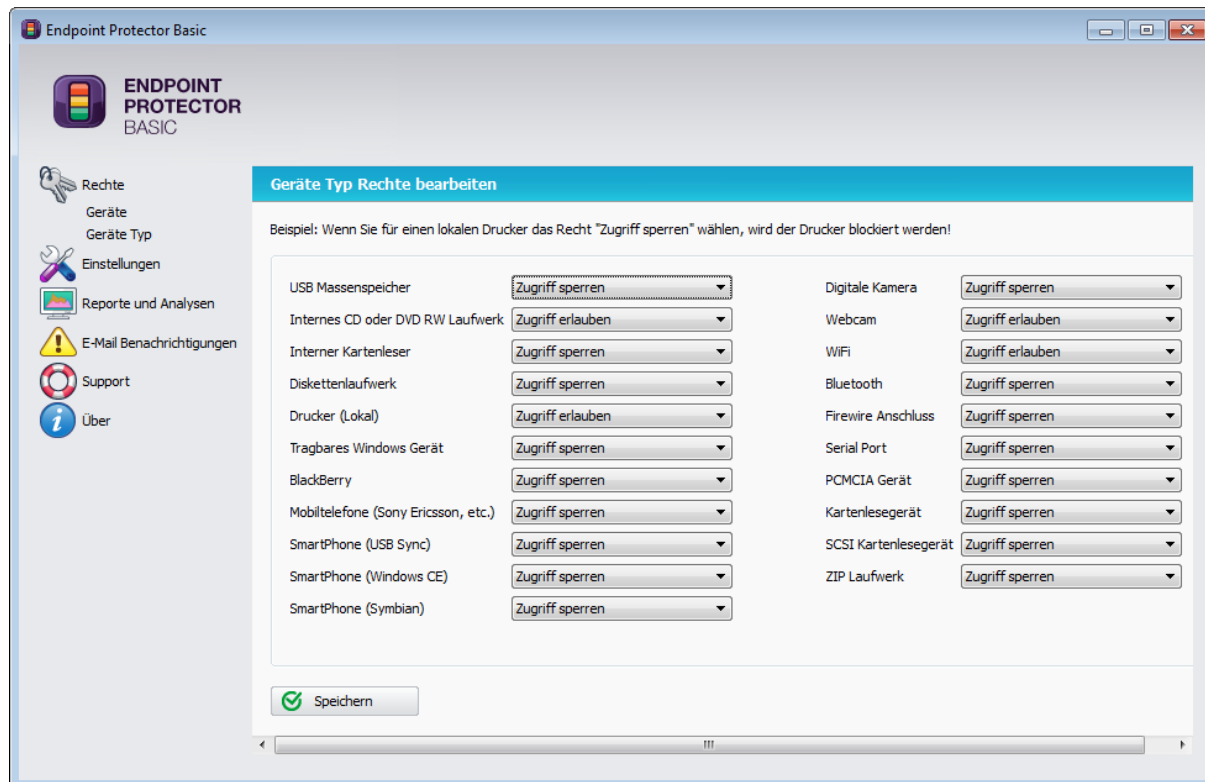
Endpoint Protector Basic

ENDPOINT PROTECTOR BASIC

Rechte
Geräte
Geräte Typ
Einstellungen
Reporte und Analysen
E-Mail Benachrichtigungen
Support
Über

Geräte Typ Rechte bearbeiten

Beispiel: Wenn Sie für einen lokalen Drucker das Recht "Zugriff sperren" wählen, wird der Drucker blockiert werden!

| | | | |
|---|---|---|---|
| USB Massenspeicher | Zugriff sperren | Digitale Kamera | Zugriff sperren |
| Internes CD oder DVD RW Laufwerk | Zugriff erlauben | Webcam | Zugriff erlauben |
| Interner Kartenleser | Zugriff sperren | WiFi | Zugriff erlauben |
| Diskettenlaufwerk | Zugriff sperren | Bluetooth | Zugriff sperren |
| Drucker (Lokal) | Zugriff erlauben | Firewire Anschluss | Zugriff sperren |
| Tragbares Windows Gerät | Zugriff sperren | Serial Port | Zugriff sperren |
| BlackBerry | Zugriff sperren | PCMCIA Gerät | Zugriff sperren |
| Mobiltelefone (Sony Ericsson, etc.) | Zugriff sperren | Kartenlesegerät | Zugriff sperren |
| SmartPhone (USB Sync) | Zugriff sperren | SCSI Kartenlesegerät | Zugriff sperren |
| SmartPhone (Windows CE) | Zugriff sperren | ZIP Laufwerk | Zugriff sperren |
| SmartPhone (Symbian) | Zugriff sperren | | |

Speichern